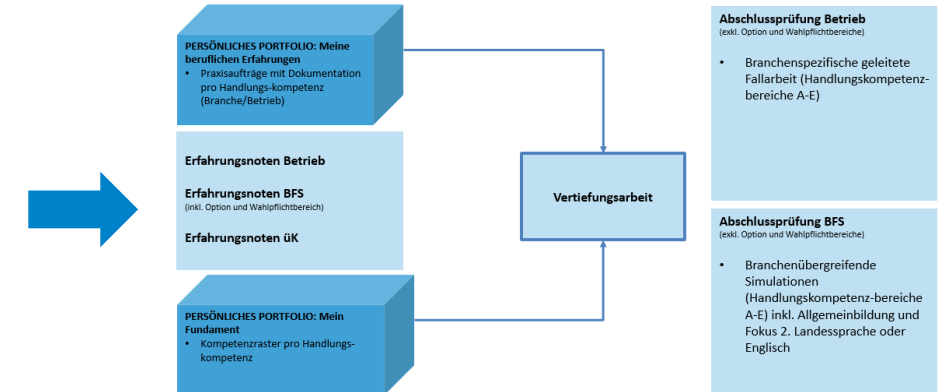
PERSÖNLICHES PORTFOLIO: Meine beruflichen Erfahrungen

- Praxisaufträge mit Dokumentation pro Handlungs-kompetenz (Branche/Betrieb)

Erfahrungsnoten Betrieb

Erfahrungsnoten BFS
(inkl. Option und Wahlpflichtbereich)

Erfahrungsnoten üK

PERSÖNLICHES PORTFOLIO: Mein Fundament

- Kompetenzraster pro Handlungs-kompetenz

Vertiefungsarbeit

Abschlussprüfung Betrieb
(exkl. Option und Wahlpflichtbereiche)

- Branchenspezifische geleitete Fallarbeit (Handlungskompetenz-bereiche A-E)

Abschlussprüfung BFS
(exkl. Option und Wahlpflichtbereiche)

- Branchenübergreifende Simulationen (Handlungskompetenz-bereiche A-E) inkl. Allgemeinbildung und Fokus 2. Landessprache oder Englisch